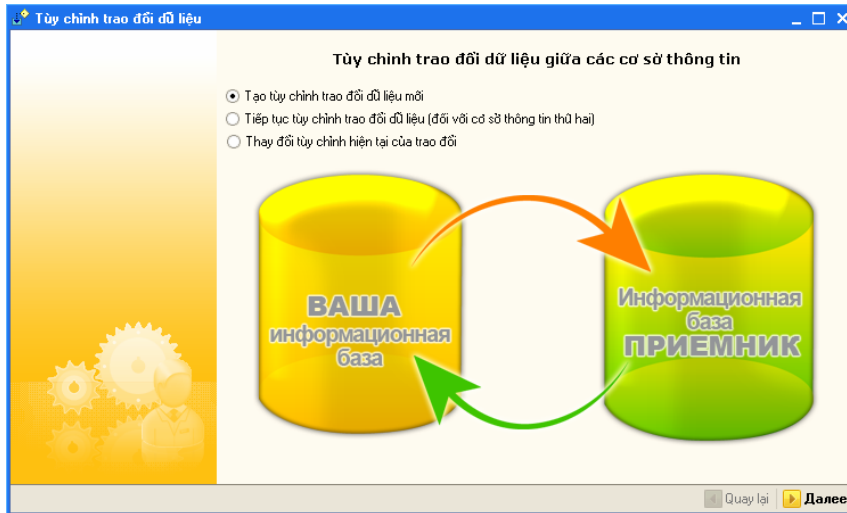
Tùy chỉnh trao đổi dữ liệu

Tùy chỉnh trao đổi dữ liệu giữa các cơ sở thông tin

Tạo tùy chỉnh trao đổi dữ liệu mới

Tiếp tục tùy chỉnh trao đổi dữ liệu (đối với cơ sở thông tin thứ hai)

Thay đổi tùy chỉnh hiện tại của trao đổi

ВАША информационная база

Информационная база ПРИЕМНИК

Quay lại

Далее